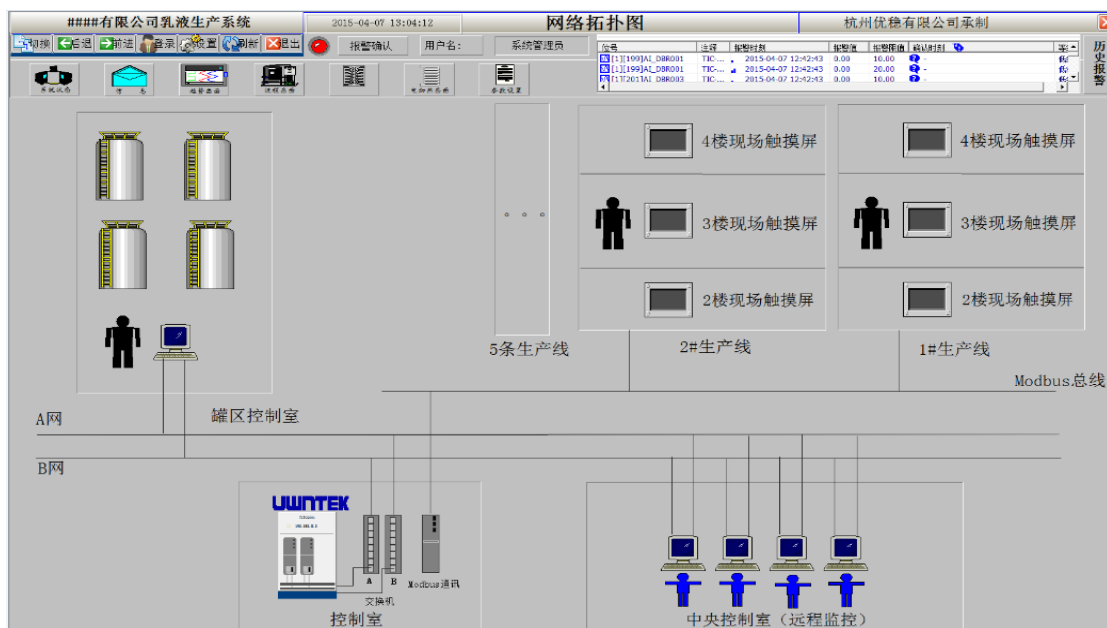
####有限公司乳液生产系统

2015-04-07 13:04:12

网络拓扑图

杭州优稳有限公司承制

切换 后退 前进 登录 设置 刷新 退出

报警确认

用户名：

系统管理员

| 位号 | 注释 | 报警时刻 | 报警值 | 报警限值 | 确认时刻 |
|---|---|---|---|---|---|
| [1][199]AI_DBR001 | TIC-... | 2015-04-07 12:42:43 | 0.00 | 10.00 | - |
| [1][199]AI_DBR001 | TIC-... | 2015-04-07 12:42:43 | 0.00 | 20.00 | - |
| [1][201]AI_DBR003 | TIC-... | 2015-04-07 12:42:43 | 0.00 | 10.00 | - |

历史报警

系统总图

4楼现场触摸屏

4楼现场触摸屏

3楼现场触摸屏

3楼现场触摸屏

2楼现场触摸屏

2楼现场触摸屏

5条生产线

2#生产线

1#生产线

Modbus总线

A网

罐区控制室

B网

UWNTEK

A B

交换机

Modbus通讯

控制室

中央控制室（远程监控）